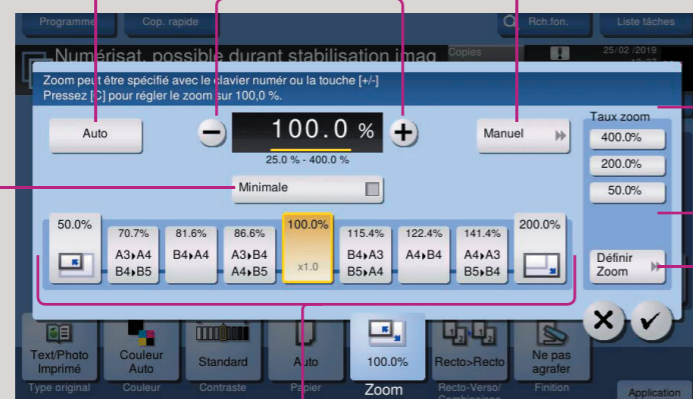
Programme
Cop. rapide
Rch.fon.
Liste tâches
Numérisat. possible durant stabilisation imag
Copies
25/02 /2019

Zoom peut être spécifié avec le clavier numér ou la touche [+/-]
Pressez [C] pour régler le zoom sur 100,0 %.

Auto
100.0 %
25.0 % - 400.0 %
Manuel
Taux zoom
400.0%
200.0%
50.0%
Minimale
50.0%
70.7%
A3▸A4
B4▸B5
81.6%
B4▸A4
86.6%
A3▸B4
A4▸B5
100.0%
x1.0
115.4%
B4▸A3
B5▸A4
122.4%
A4▸B4
141.4%
A4▸A3
B5▸B4
200.0%
Définir Zoom

Text/Photo Imprimé
Type original
Couleur Auto
Couleur
Standard
Contraste
Auto
Papier
100.0%
Zoom
Recto>Recto
Recto-Verso/ Combinaison
Ne pas agrafer
Finition
Application